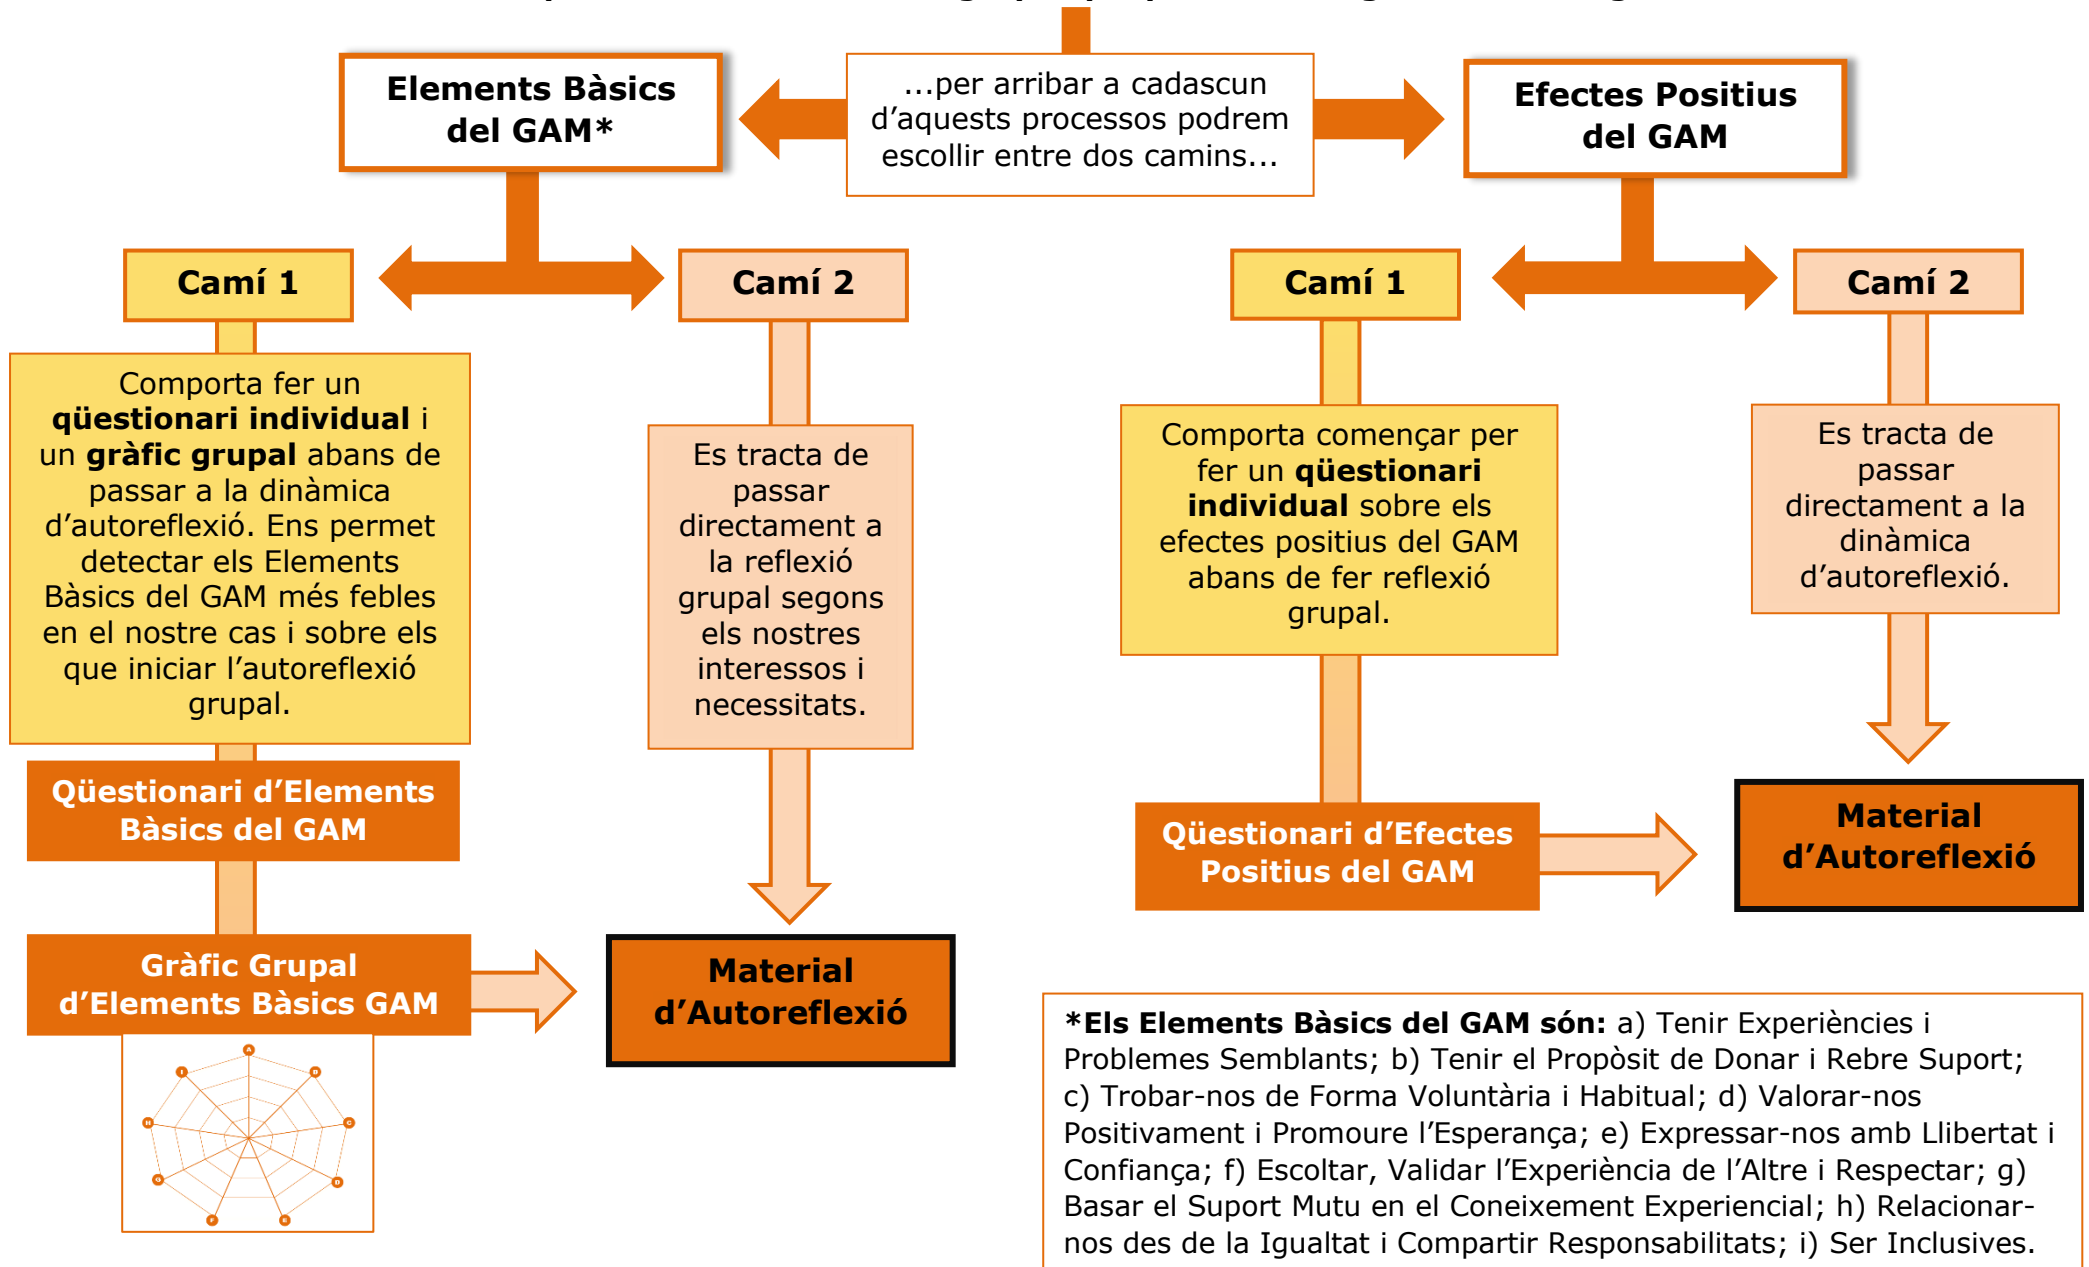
...per arribar a cadascun d'aquests processos podrem escollir entre dos camins...

Elements Bàsics del GAM*

Efectes Positius del GAM

Camí 1

Camí 2

Camí 1

Camí 2

Comporta fer un **qüestionari individual** i un **gràfic grupal** abans de passar a la dinàmica d'autoreflexió. Ens permet detectar els Elements Bàsics del GAM més febles en el nostre cas i sobre els que iniciar l'autoreflexió grupal.

Es tracta de passar directament a la reflexió grupal segons els nostres interessos i necessitats.

Comporta començar per fer un **qüestionari individual** sobre els efectes positius del GAM abans de fer reflexió grupal.

Es tracta de passar directament a la dinàmica d'autoreflexió.

Qüestionari d'Elements Bàsics del GAM

Gràfic Grupal d'Elements Bàsics GAM

Material d'Autoreflexió

Qüestionari d'Efectes Positius del GAM

Material d'Autoreflexió

**\*Els Elements Bàsics del GAM són:** a) Tenir Experiències i Problemes Semblants; b) Tenir el Propòsit de Donar i Rebre Suport; c) Trobar-nos de Forma Voluntària i Habitual; d) Valorar-nos Positivament i Promoure l'Esperança; e) Expressar-nos amb Llibertat i Confiança; f) Escoltar, Validar l'Experiència de l'Altre i Respectar; g) Basar el Suport Mutu en el Coneixement Experiencial; h) Relacionar-nos des de la Igualtat i Compartir Responsabilitats; i) Ser Inclusives.